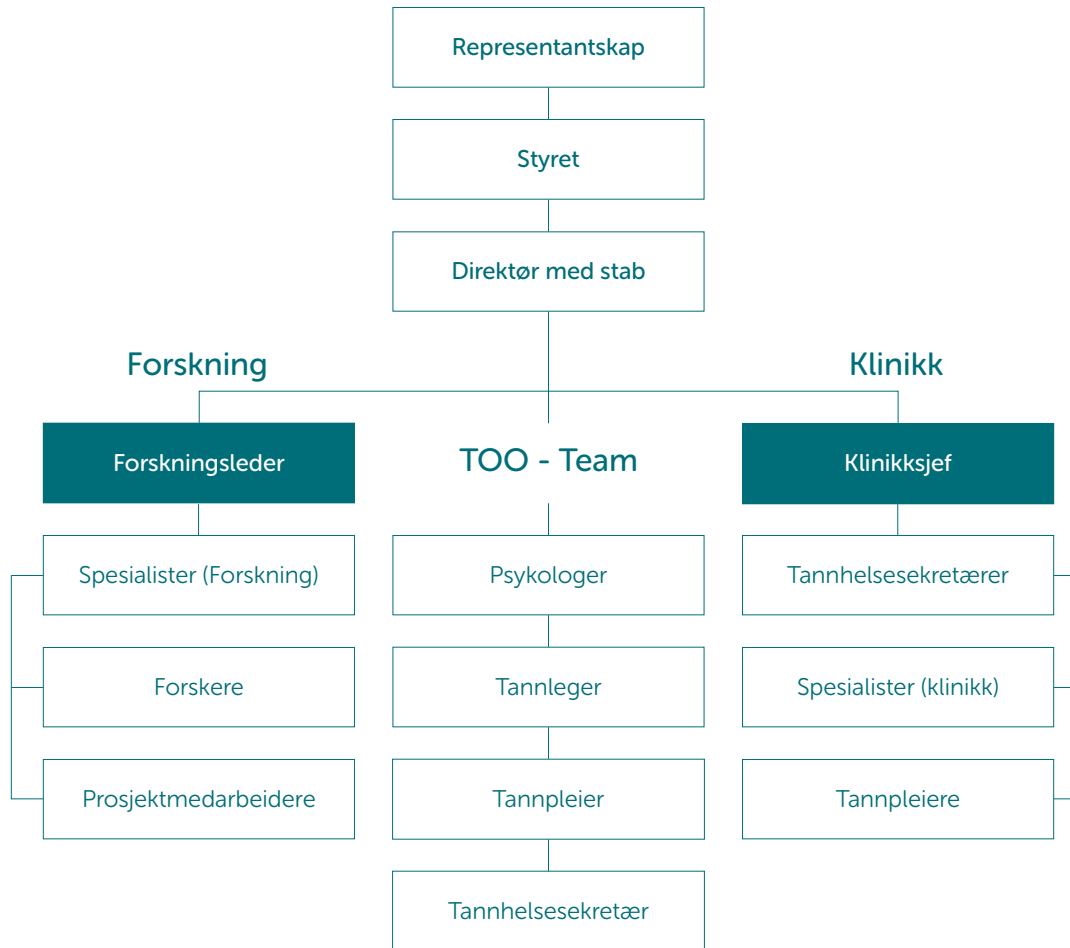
Representantskap

Styret

Direktør med stab

Forskning

Klinikk

Forskningsleder

TOO - Team

Klinikksjef

Spesialister (Forskning)

Forskere

Prosjektmedarbeidere

Psykologer

Tannleger

Tannpleier

Tannhelsesekretær

Tannhelsesekretærer

Spesialister (klinikk)

Tannpleiere